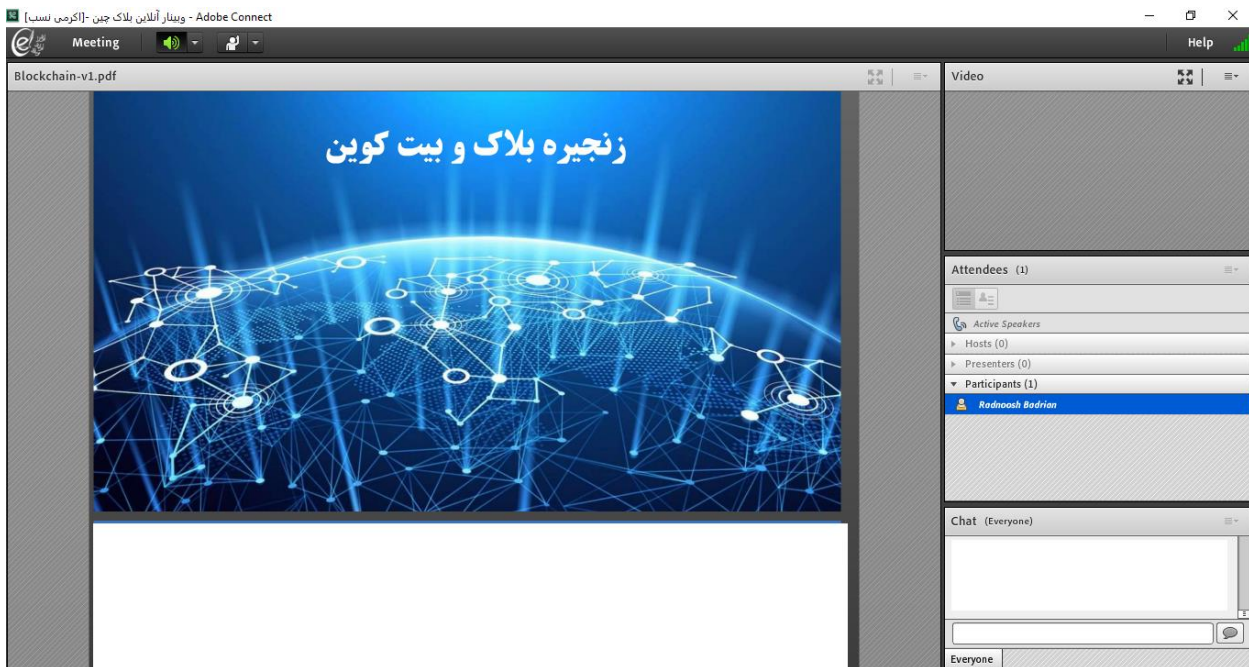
[اکرمی نسب]- وبینار آنلاین بلاک چین - Adobe Connect

Meeting

Help

Blockchain-v1.pdf

زنجیره بلاک و بیت کوین

Video

Attendees (1)

Active Speakers

Hosts (0)

Presenters (0)

Participants (1)

Radnoosh Badrian

Chat (Everyone)

Everyone